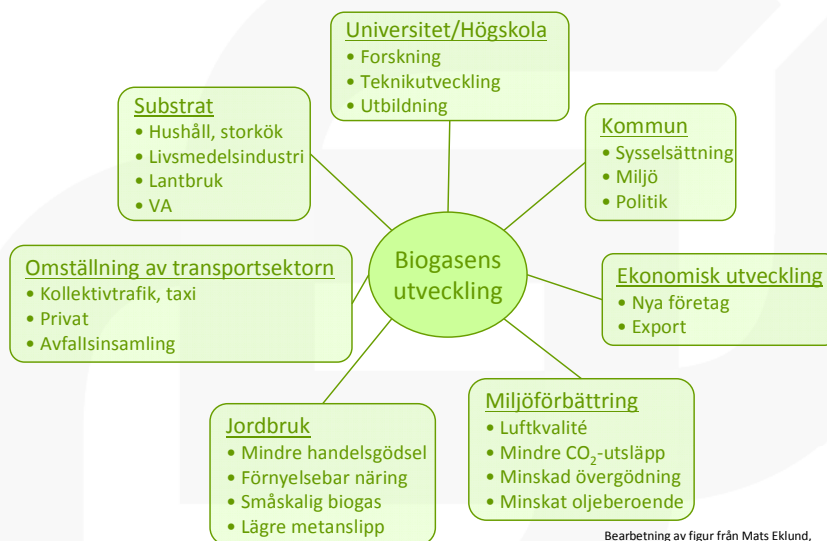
Universitet/Högskola
• Forskning
• Teknikutveckling
• Utbildning

Substrat
• Hushåll, storkök
• Livsmedelsindustri
• Lantbruk
• VA

Kommun
• Sysselsättning
• Miljö
• Politik

Biogasens utveckling

Omställning av transportsektorn
• Kollektivtrafik, taxi
• Privat
• Avfallsinsamling

Ekonomisk utveckling
• Nya företag
• Export

Jordbruk
• Mindre handelsgödsel
• Förnyelsebar näring
• Småskalig biogas
• Lägre metanslipp

Miljöförbättring
• Luftkvalité
• Mindre $CO_2$-utsläpp
• Minskad övergödning
• Minskat oljeberoende

Bearbetning av figur från Mats Eklund,